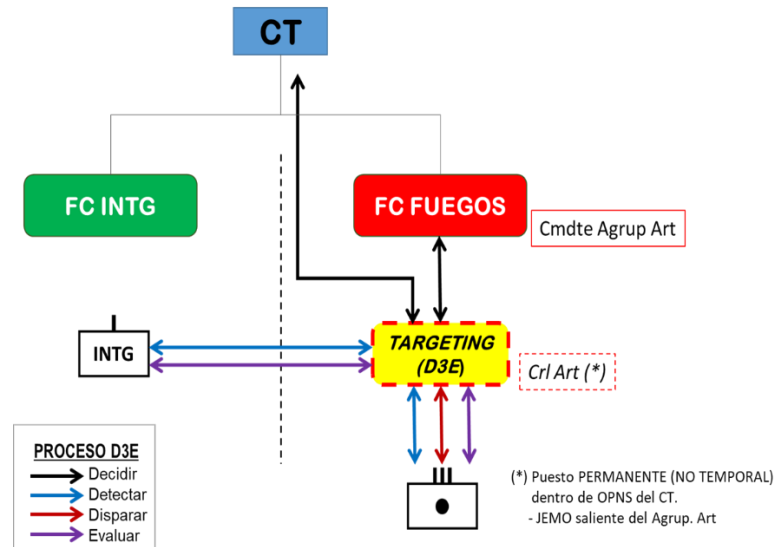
CT

FC INTG

FC FUEGOS

Cmdte Agrup Art

INTG

TARGETING (D3E)

Crl Art (*)

PROCESO D3E
Decidir
Detectar
Disparar
Evaluar

(*) Puesto PERMANENTE (NO TEMPORAL) dentro de OPNS del CT.
- JEMO saliente del Agrup. Art